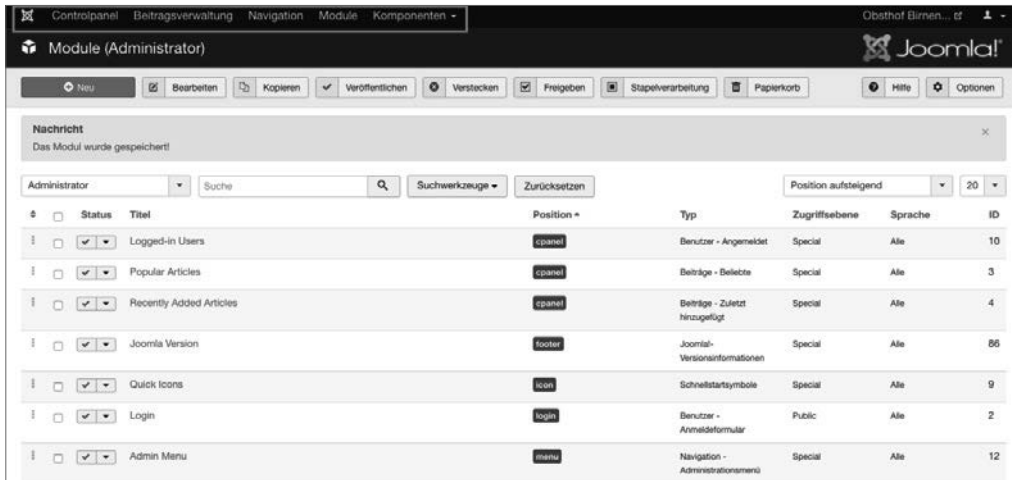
Controlpanel Beitragsverwaltung Navigation Module Komponenten ▾

Obsthof Birnen... ↗

Module (Administrator)

Joomla!

Neu | Bearbeiten | Kopieren | Veröffentlichen | Verstecken | Freigeben | Stapelverarbeitung | Papierkorb | Hilfe | Optionen

Nachricht
Das Modul wurde gespeichert!

×

Administrator ▾ | Suche | Suchwerkzeuge ▾ | Zurücksetzen | Position aufsteigend ▾ | 20 ▾

| | | Status | Titel | Position ▴ | Typ | Zugriffsebene | Sprache | ID |
|---|---|---|---|---|---|---|---|---|
| | | | Logged-in Users | cpanel | Benutzer - Angemeldet | Special | Alle | 10 |
| | | | Popular Articles | cpanel | Beiträge - Beliebte | Special | Alle | 3 |
| | | | Recently Added Articles | cpanel | Beiträge - Zuletzt hinzugefügt | Special | Alle | 4 |
| | | | Joomla Version | footer | Joomla!-Versionsinformationen | Special | Alle | 86 |
| | | | Quick Icons | icon | Schnellstartsymbole | Special | Alle | 9 |
| | | | Login | login | Benutzer - Anmeldeformular | Public | Alle | 2 |
| | | | Admin Menu | menu | Navigation - Administrationsmenü | Special | Alle | 12 |